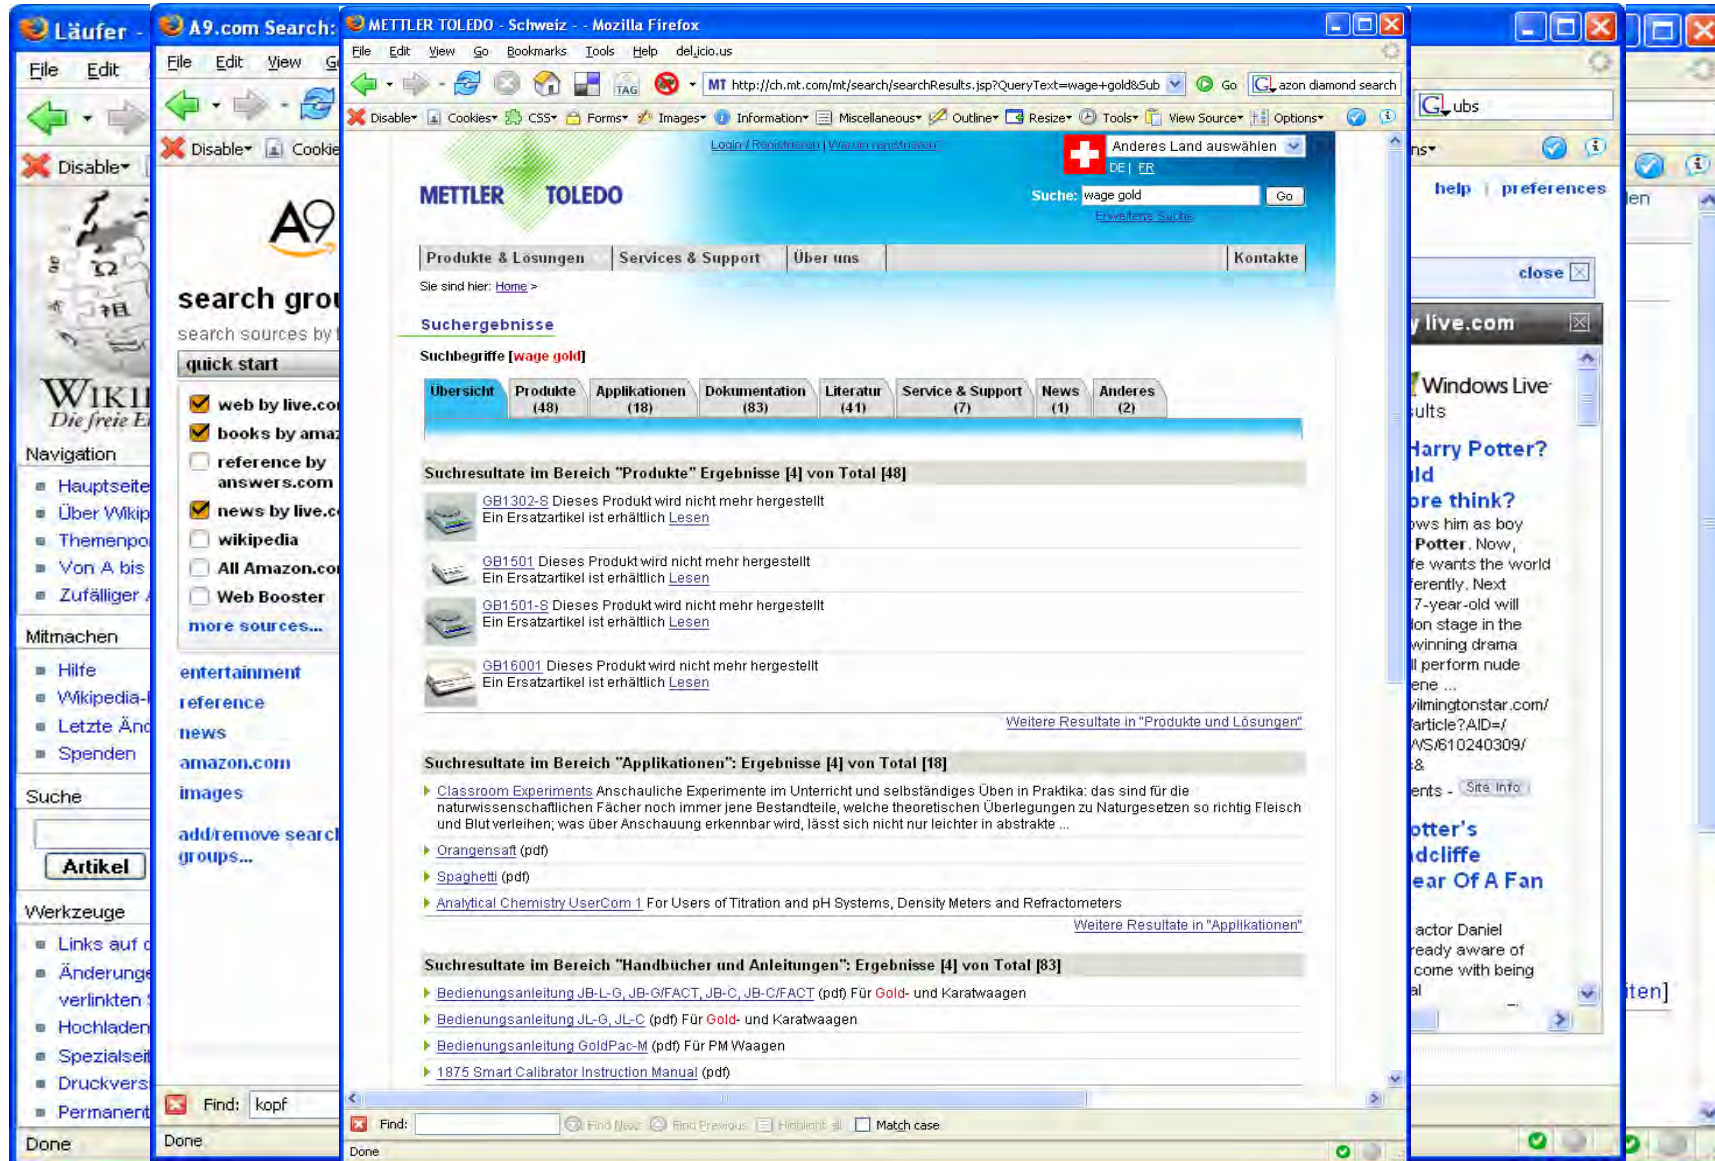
Läufer -
File Edit
Disable
WIKI
Die freie E
Navigation
Hauptseite
Über Wikip
Themenpo
Von A bis
Zufälliger
Mitmachen
Hilfe
Wikipedia-
Letzte Änd
Spenden
Suche
Artikel
Werkzeuge
Links auf
Änderunge
verlinkten
Hochladen
Spezialsei
Druckvers
Permanent
Done

A9.com Search:
File Edit View
Disable Cookie
search grou
search sources by
quick start
web by live.co
books by ama
reference by answers.com
news by live.c
wikipedia
All Amazon.co
Web Booster
more sources...
entertainment
reference
news
amazon.com
images
add/remove searc
groups...
Find: kopf
Done

METTLER TOLEDO - Schweiz - - Mozilla Firefox
File Edit View Go Bookmarks Tools Help del.icio.us
http://ch.mt.com/mt/search/searchResults.jsp?QueryText=wage+gold&Sub Go azon diamond search
Disable Cookies CSS Forms Images Information Miscellaneous Outline Resize Tools View Source Options
Login / Registrieren | Warum registrieren
Anderes Land auswählen
DE | FR
METTLER TOLEDO
Suche: wage gold Go
Erweiterte Suche
Produkte & Lösungen | Services & Support | Über uns | Kontakte
Sie sind hier: Home >
Suchergebnisse
Suchbegriffe [wage gold]

| Übersicht | Produkte (48) | Applikationen (18) | Dokumentation (83) | Literatur (41) | Service & Support (7) | News (1) | Anderes (2) |
|---|---|---|---|---|---|---|---|

Suchresultate im Bereich "Produkte" Ergebnisse [4] von Total [48]
GB1302-S Dieses Produkt wird nicht mehr hergestellt
Ein Ersatzartikel ist erhältlich Lesen
GB1501 Dieses Produkt wird nicht mehr hergestellt
Ein Ersatzartikel ist erhältlich Lesen
GB1501-S Dieses Produkt wird nicht mehr hergestellt
Ein Ersatzartikel ist erhältlich Lesen
GB16001 Dieses Produkt wird nicht mehr hergestellt
Ein Ersatzartikel ist erhältlich Lesen
Weitere Resultate in "Produkte und Lösungen"

Suchresultate im Bereich "Applikationen": Ergebnisse [4] von Total [18]
Classroom Experiments Anschauliche Experimente im Unterricht und selbständiges Üben in Praktika: das sind für die naturwissenschaftlichen Fächer noch immer jene Bestandteile, welche theoretischen Überlegungen zu Naturgesetzen so richtig Fleisch und Blut verleihen; was über Anschauung erkennbar wird, lässt sich nicht nur leichter in abstrakte ...
Orangensaft (pdf)
Spaghetti (pdf)
Analytical Chemistry UserCom 1 For Users of Titration and pH Systems, Density Meters and Refractometers
Weitere Resultate in "Applikationen"

Suchresultate im Bereich "Handbücher und Anleitungen": Ergebnisse [4] von Total [83]
Bedienungsanleitung JB-L-G, JB-G/FACT, JB-C, JB-C/FACT (pdf) Für Gold- und Karatwaagen
Bedienungsanleitung JL-G, JL-C (pdf) Für Gold- und Karatwaagen
Bedienungsanleitung GoldPac-M (pdf) Für PM Waagen
1875 Smart Calibrator Instruction Manual (pdf)
Find: Find Next Find Previous Highlight all Match case
Done

ubs
ns
help | preferences
close
y live.com
Windows Live
ults
Harry Potter?
ld
re think?
ws him as boy
Potter. Now,
fe wants the world
ferently. Next
7-year-old will
on stage in the
winning drama
ll perform nude
ene ...
wilmingtonstar.com/
farticle?AID=/
WS/610240309/
&
ents - Site Info
otter's
dcliffe
ear Of A Fan
actor Daniel
ready aware of
come with being
al

en
ten]